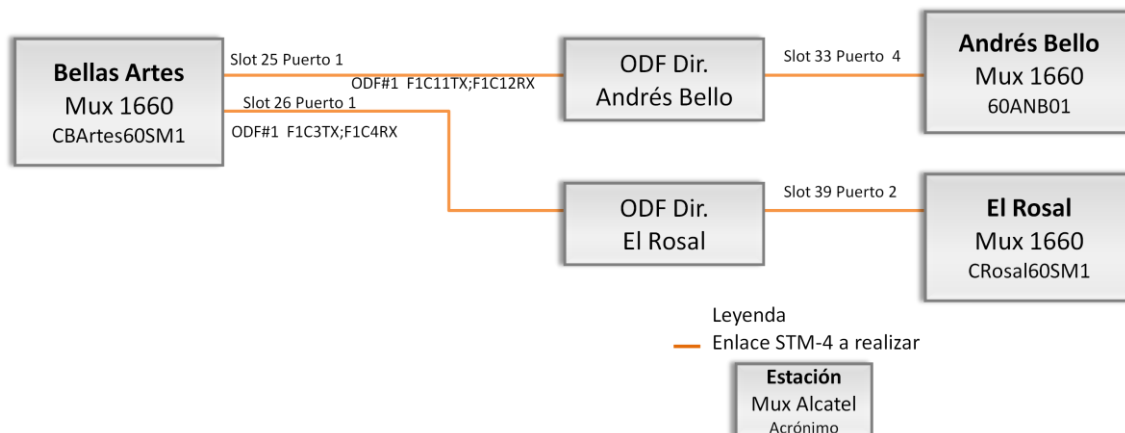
Bellas Artes
Mux 1660
CBArtes60SM1

Slot 25 Puerto 1
ODF#1 F1C11TX;F1C12RX
Slot 26 Puerto 1
ODF#1 F1C3TX;F1C4RX

ODF Dir.
Andrés Bello

Slot 33 Puerto 4

Andrés Bello
Mux 1660
60ANB01

ODF Dir.
El Rosal

Slot 39 Puerto 2

El Rosal
Mux 1660
CRosal60SM1

Leyenda
Enlace STM-4 a realizar

Estación
Mux Alcatel
Acrónimo